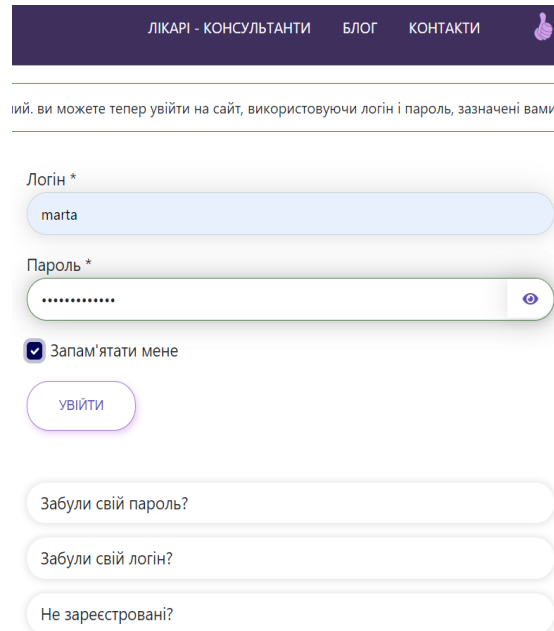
ЛІКАРІ - КОНСУЛЬТАНТИ БЛОГ КОНТАКТИ

ий. ви можете тепер увійти на сайт, використовуючи логін і пароль, зазначені вами

Логін *

marta

Пароль *

•••••••••••••

Запам'ятати мене

УВІЙТИ

Забули свій пароль?

Забули свій логін?

Не зареєстровані?